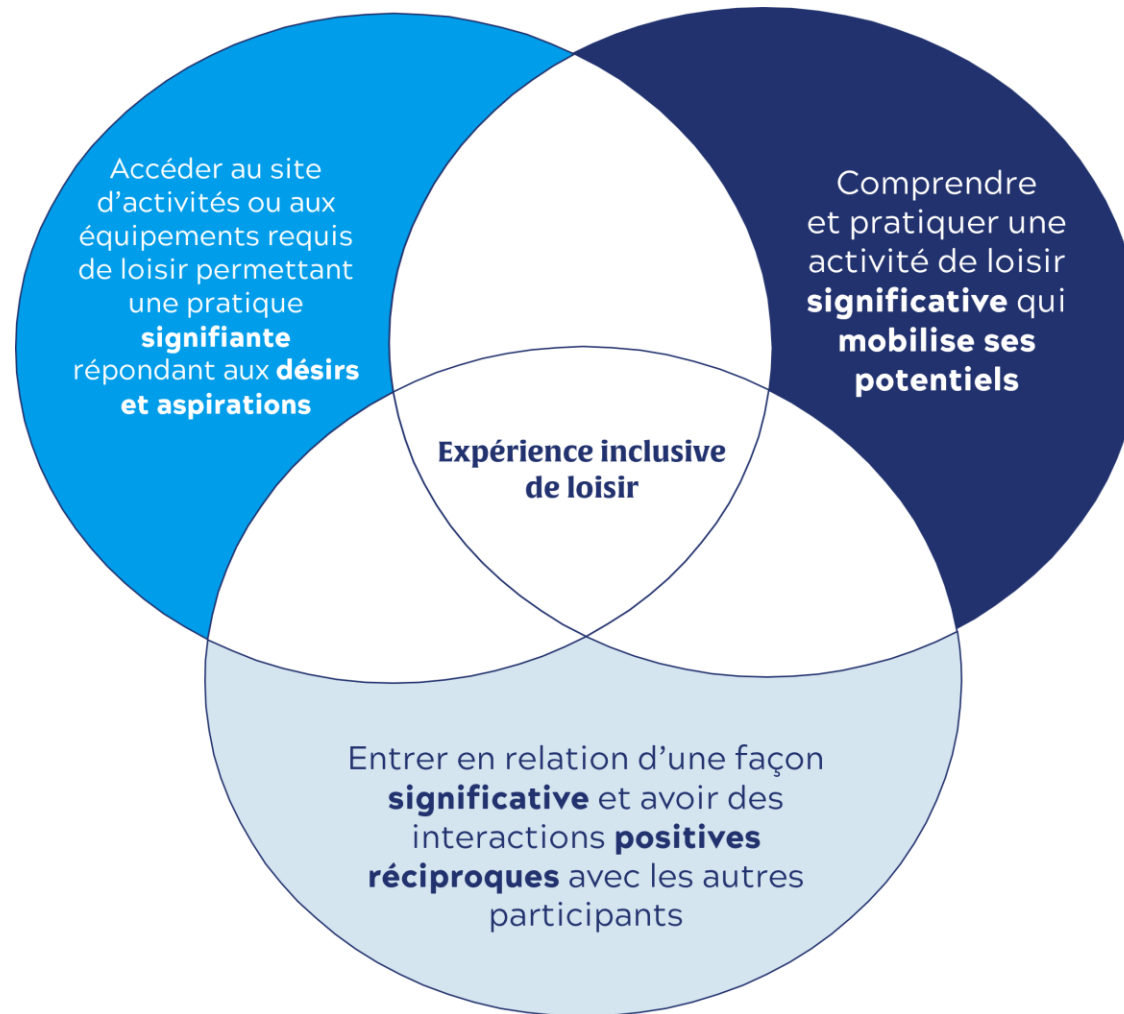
Accéder au site d'activités ou aux équipements requis de loisir permettant une pratique signifiante répondant aux désirs et aspirations

Comprendre et pratiquer une activité de loisir significative qui mobilise ses potentiels

Expérience inclusive de loisir

Entrer en relation d'une façon significative et avoir des interactions positives réciproques avec les autres participants